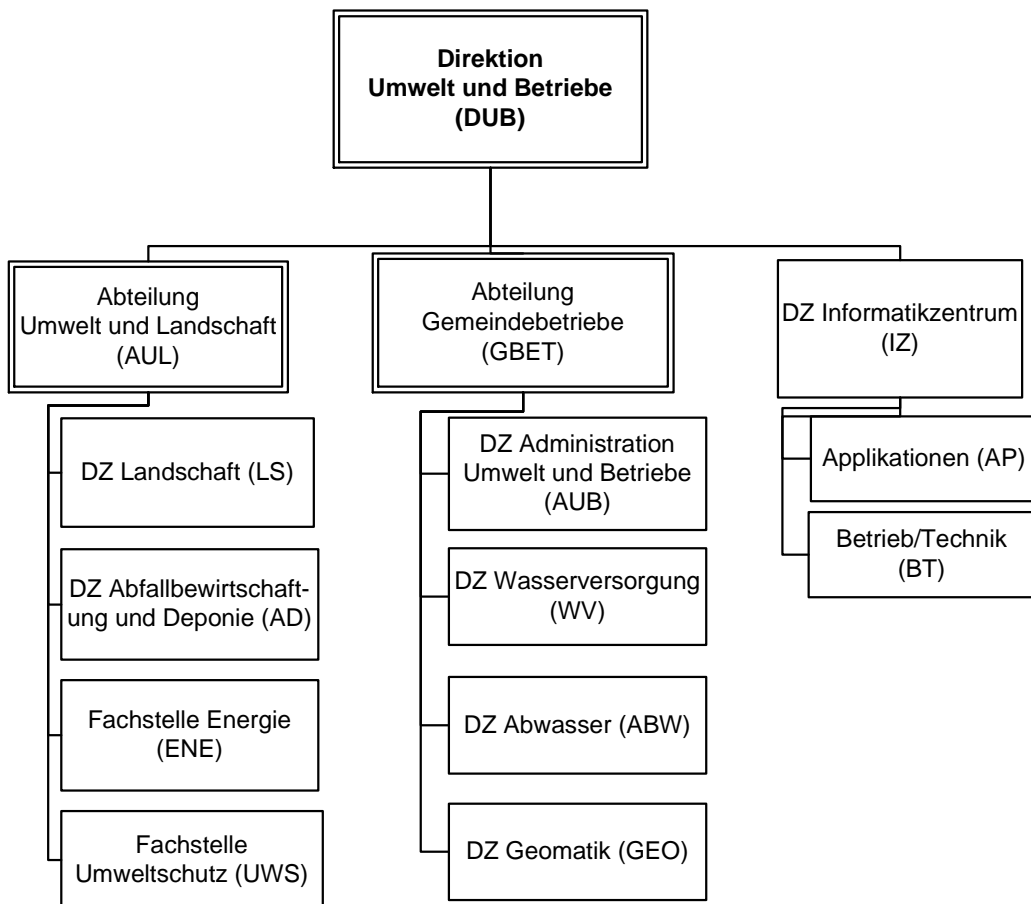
Direktion
Umwelt und Betriebe
(DUB)

Abteilung
Umwelt und Landschaft
(AUL)

DZ Landschaft (LS)

DZ Abfallbewirtschaftung und Deponie (AD)

Fachstelle Energie
(ENE)

Fachstelle
Umweltschutz (UWS)

Abteilung
Gemeindebetriebe
(GBET)

DZ Administration
Umwelt und Betriebe
(AUB)

DZ Wasserversorgung
(WV)

DZ Abwasser (ABW)

DZ Geomatik (GEO)

DZ Informatikzentrum
(IZ)

Applikationen (AP)

Betrieb/Technik
(BT)